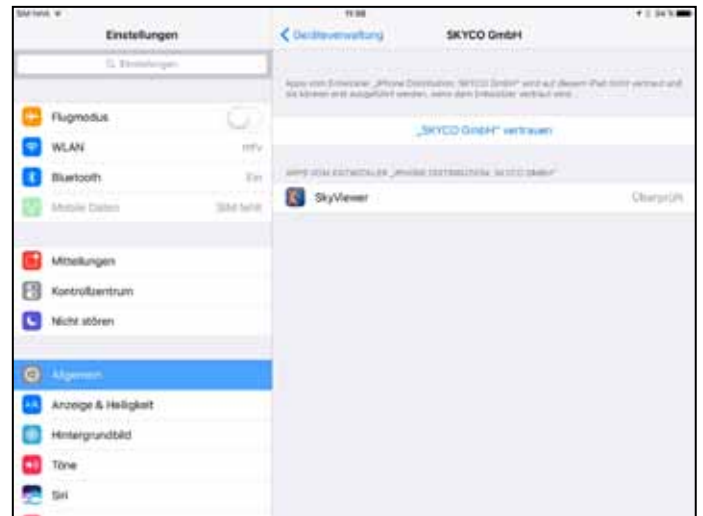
Kein SIM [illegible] 11:58 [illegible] 34 %

Einstellungen

Q Einstellungen

Flugmodus

WLAN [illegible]

Bluetooth Ein

Mobile Daten SIM fehlt

Mitteilungen

Kontrollzentrum

Nicht stören

Allgemein

Anzeige & Helligkeit

Hintergrundbild

Töne

Siri

< Geräteverwaltung SKYCO GmbH

Apps vom Entwickler „iPhone Distribution: SKYCO GmbH" sind auf diesem iPad nicht vertraut und sie können erst ausgeführt werden, wenn dem Entwickler vertraut wird.

„SKYCO GmbH" vertrauen

APPS VON ENTWICKLER „IPHONE DISTRIBUTION: SKYCO GMBH"

SkyViewer Überprüft